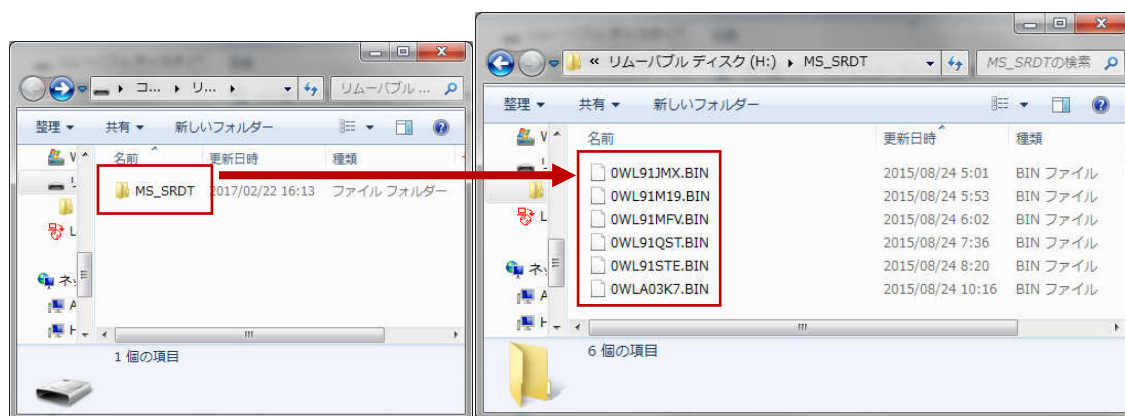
コ... ▸ リ... ▸
リムーバブル ...
整理 ▾ 共有 ▾ 新しいフォルダー
名前 更新日時 種類
MS_SRDT 2017/02/22 16:13 ファイル フォルダー
1 個の項目

« リムーバブル ディスク (H:) ▸ MS_SRDT
MS_SRDTの検索
整理 ▾ 共有 ▾ 新しいフォルダー

| 名前 | 更新日時 | 種類 |
|---|---|---|
| 0WL91JMX.BIN | 2015/08/24 5:01 | BIN ファイル |
| 0WL91M19.BIN | 2015/08/24 5:53 | BIN ファイル |
| 0WL91MFV.BIN | 2015/08/24 6:02 | BIN ファイル |
| 0WL91QST.BIN | 2015/08/24 7:36 | BIN ファイル |
| 0WL91STE.BIN | 2015/08/24 8:20 | BIN ファイル |
| 0WLA03K7.BIN | 2015/08/24 10:16 | BIN ファイル |

6 個の項目